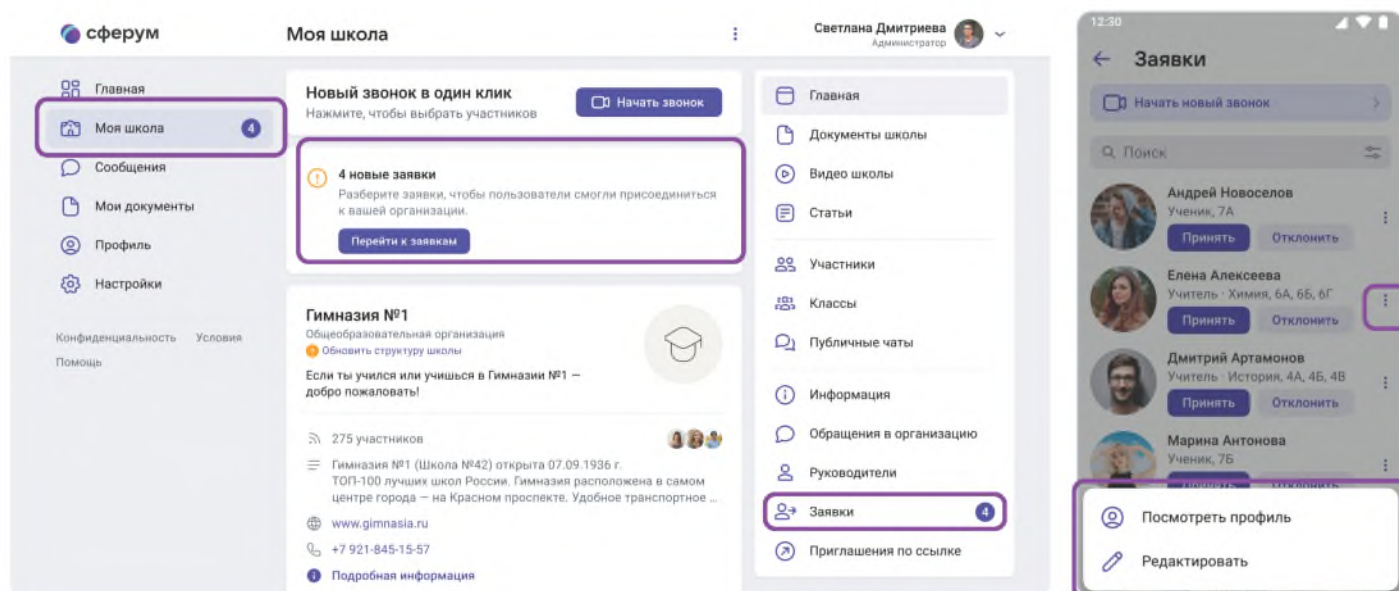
сферум

Главная
Моя школа 4
Сообщения
Мои документы
Профиль
Настройки

Конфиденциальность Условия
Помощь

Моя школа

Новый звонок в один клик
Нажмите, чтобы выбрать участников
Начать звонок

4 новые заявки
Разберите заявки, чтобы пользователи смогли присоединиться к вашей организации.
Перейти к заявкам

Гимназия №1
Общеобразовательная организация
Обновить структуру школы
Если ты учился или учишься в Гимназии №1 — добро пожаловать!

275 участников
Гимназия №1 (Школа №42) открыта 07.09.1936 г. ТОП-100 лучших школ России. Гимназия расположена в самом центре города — на Красном проспекте. Удобное транспортное ...
www.gimnasia.ru
+7 921-845-15-57
Подробная информация

Светлана Дмитриева
Администратор

Главная
Документы школы
Видео школы
Статьи
Участники
Классы
Публичные чаты
Информация
Обращения в организацию
Руководители
Заявки 4
Приглашения по ссылке

12:30
Заявки
Начать новый звонок
Поиск
Андрей Новоселов
Ученик, 7А
Принять Отклонить
Елена Алексеева
Учитель · Химия, 6А, 6Б, 6Г
Принять Отклонить
Дмитрий Артамонов
Учитель · История, 4А, 4Б, 4В
Принять Отклонить
Марина Антонова
Ученик, 7Б
Посмотреть профиль
Редактировать